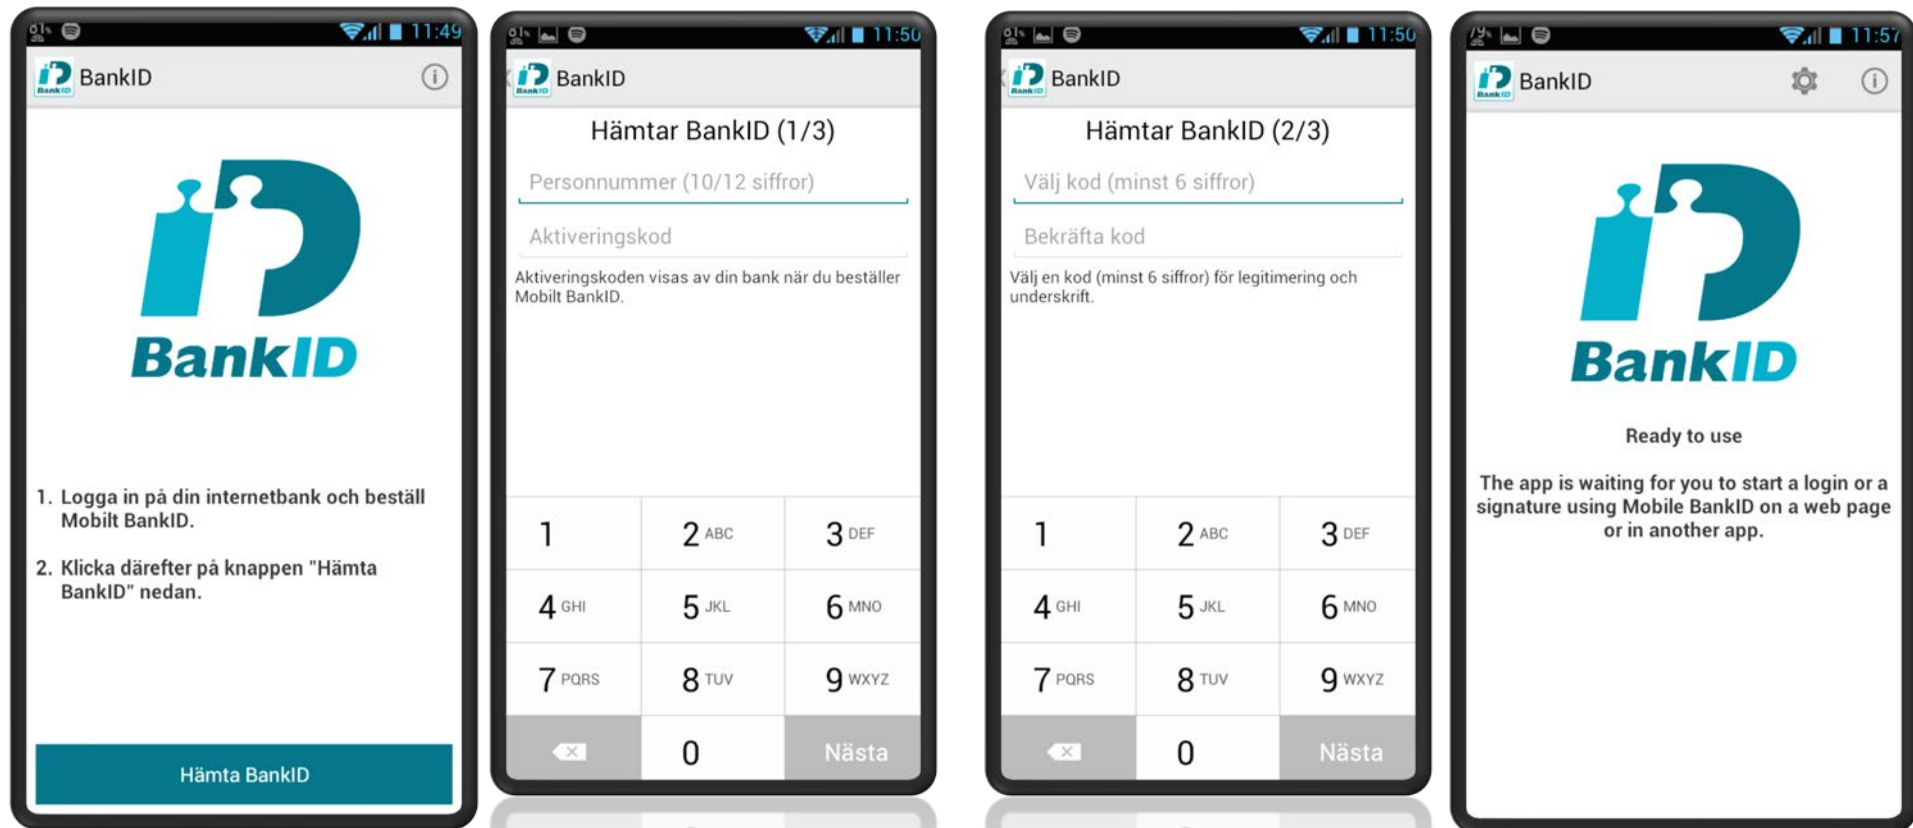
11:49

BankID

BankID

1. Logga in på din internetbank och beställ Mobilt BankID.

2. Klicka därefter på knappen "Hämta BankID" nedan.

Hämta BankID

11:50

BankID

Hämtar BankID (1/3)

Personnummer (10/12 siffror)

Aktiveringskod

Aktiveringskoden visas av din bank när du beställer Mobilt BankID.

| 1 | 2 ABC | 3 DEF |
|---|---|---|
| 4 GHI | 5 JKL | 6 MNO |
| 7 PQRS | 8 TUV | 9 WXYZ |
|  | 0 | Nästa |

11:50

BankID

Hämtar BankID (2/3)

Välj kod (minst 6 siffror)

Bekräfta kod

Välj en kod (minst 6 siffror) för legitimering och underskrift.

| 1 | 2 ABC | 3 DEF |
|---|---|---|
| 4 GHI | 5 JKL | 6 MNO |
| 7 PQRS | 8 TUV | 9 WXYZ |
|  | 0 | Nästa |

11:57

BankID

BankID

Ready to use

The app is waiting for you to start a login or a signature using Mobile BankID on a web page or in another app.